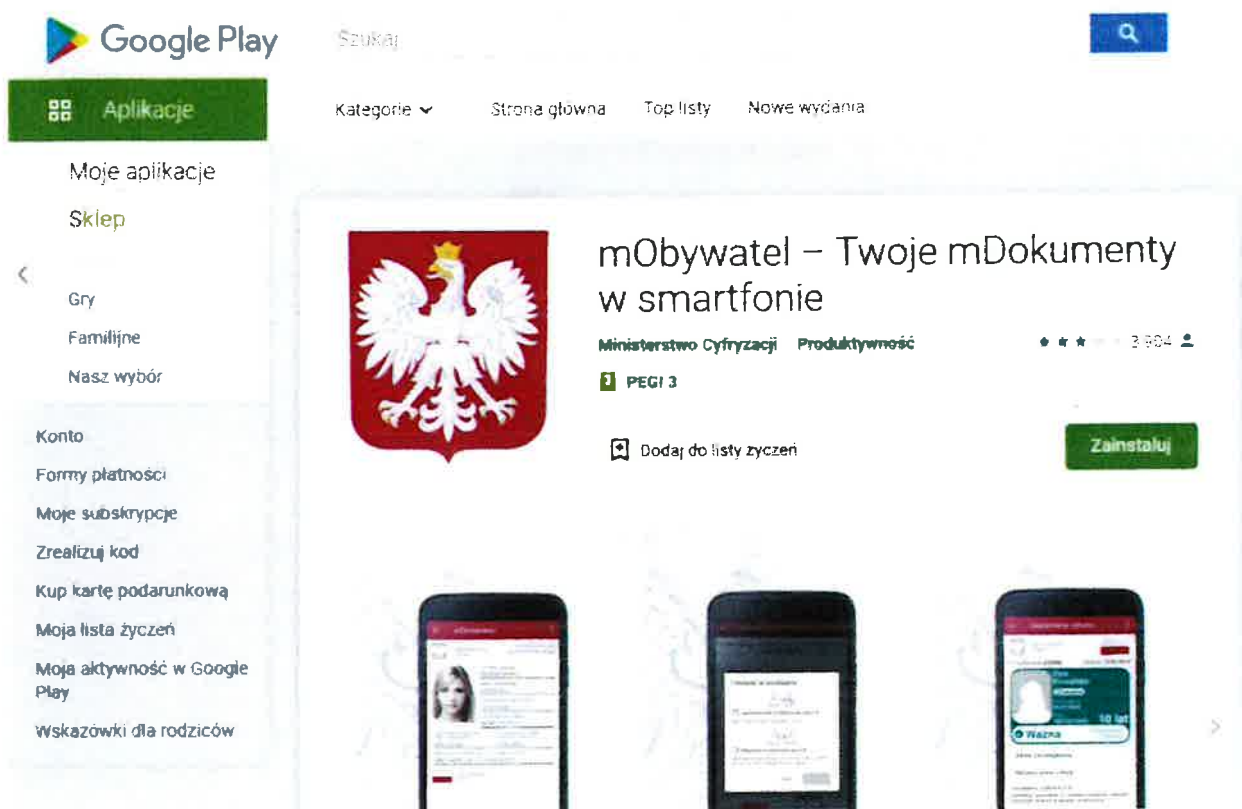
Google Play

Szukaj

Aplikacje

Moje aplikacje

Sklep

Gry

Familijne

Nasz wybór

Konto

Formy płatności

Moje subskrypcje

Zrealizuj kod

Kup kartę podarunkową

Moja lista życzeń

Moja aktywność w Google Play

Wskazówki dla rodziców

Kategorie

Strona główna

Top listy

Nowe wydania

mObywatel – Twoje mDokumenty w smartfonie

Ministerstwo Cyfryzacji Produktywność

3 904

PEGI 3

Dodaj do listy życzeń

Zainstaluj

10 lat

Ważna